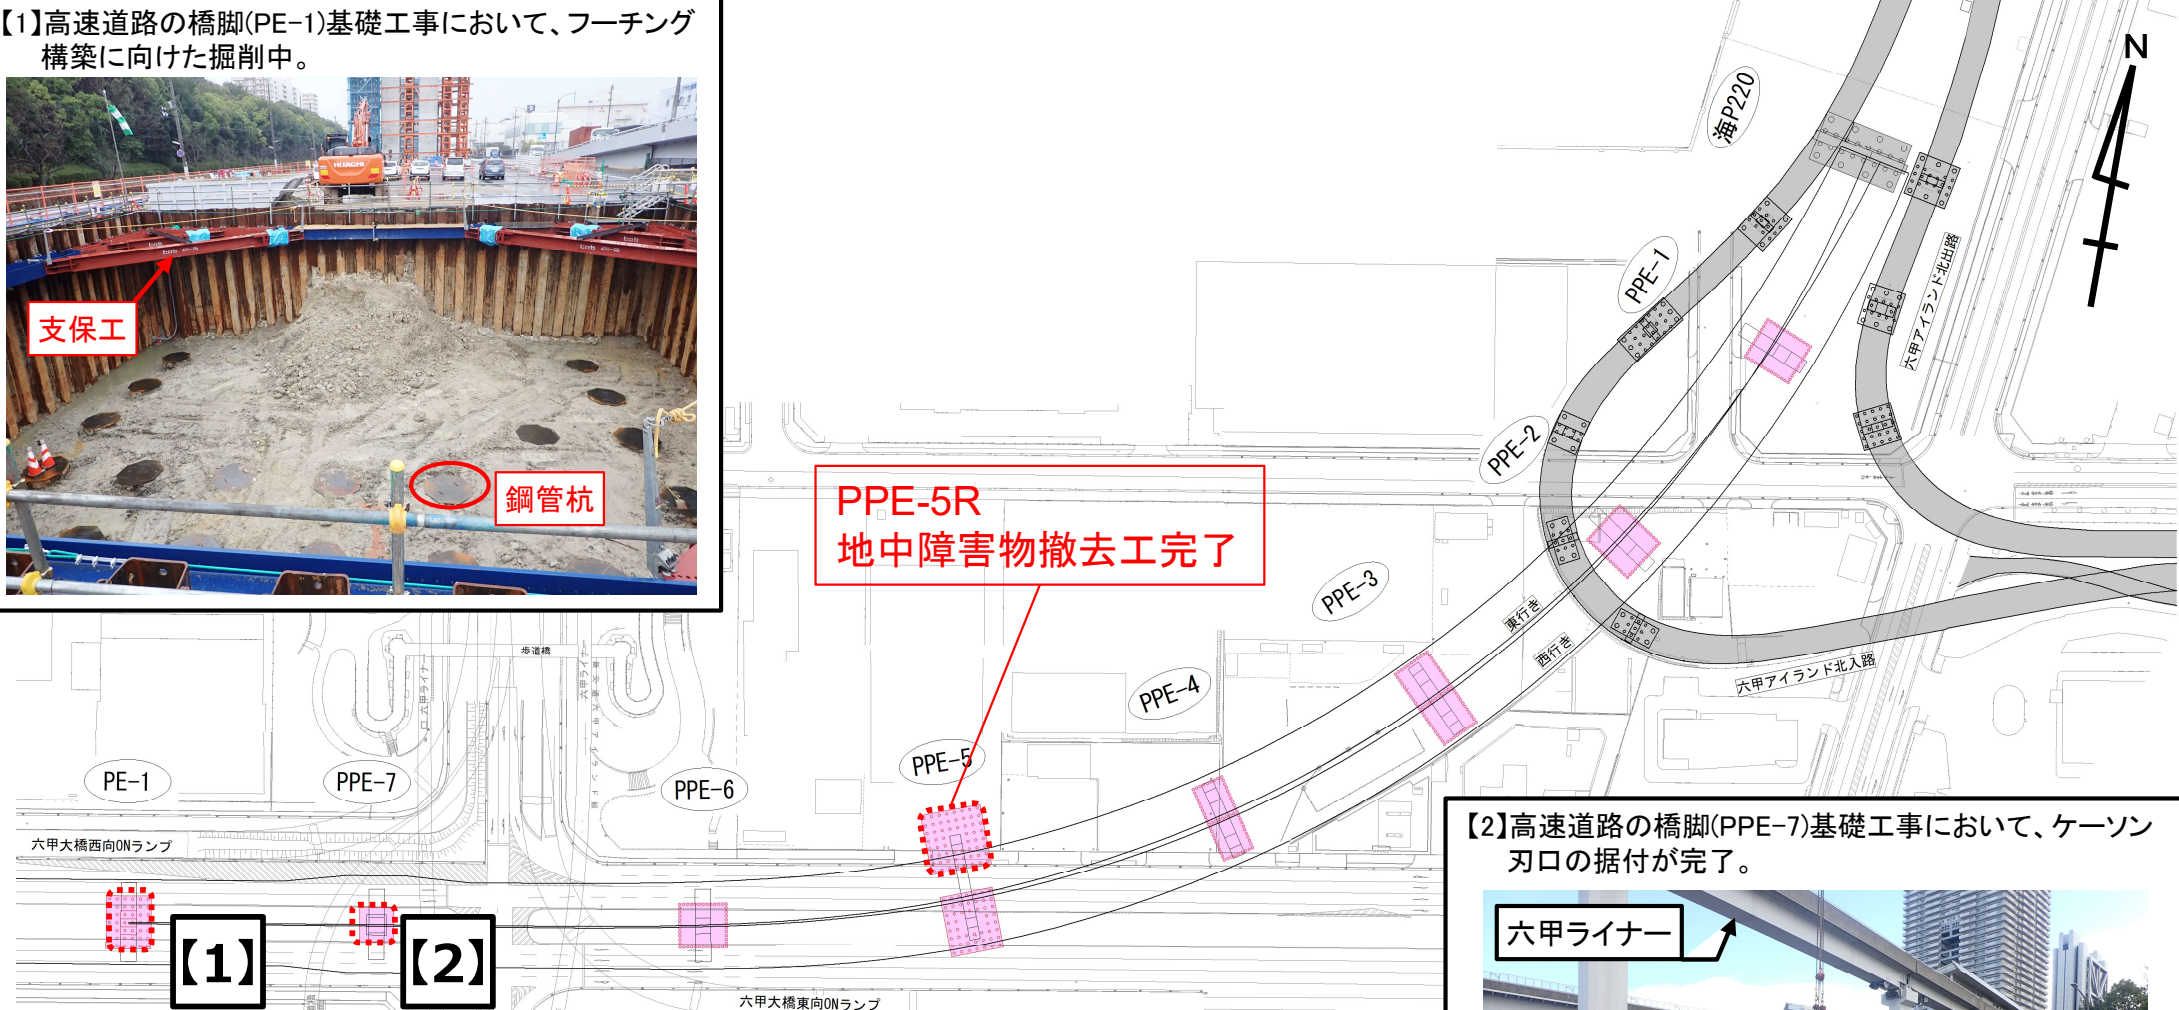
【1】高速道路の橋脚(PE−1)基礎工事において、フーチング構築に向けた掘削中。

支保工

鋼管杭

PPE-5R
地中障害物撤去工完了

海P220

N

PPE-1

PPE-2

PPE-3

PPE-4

PPE-5

PPE-6

PPE-7

PE-1

六甲アイランド北出路

六甲アイランド北入路

東行き

西行き

歩道橋

六甲大橋西向ONランプ

六甲大橋東向ONランプ

【1】

【2】

【2】高速道路の橋脚(PPE−7)基礎工事において、ケーソン刃口の据付が完了。

六甲ライナー